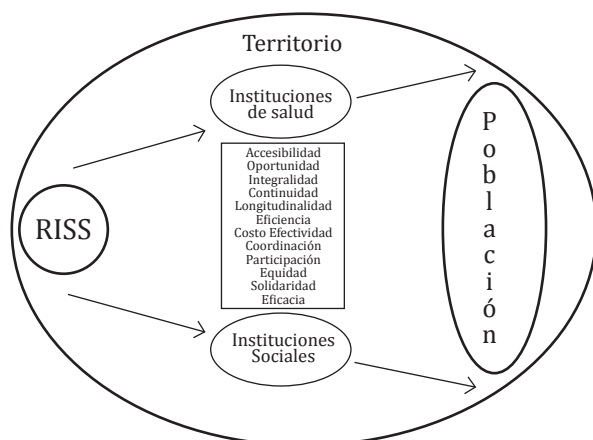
Territorio

Instituciones de salud

RISS

Accesibilidad
Oportunidad
Integralidad
Continuidad
Longitudinalidad
Eficiencia
Costo Efectividad
Coordinación
Participación
Equidad
Solidaridad
Eficacia

Instituciones Sociales

P
o
b
l
a
c
i
ó
n